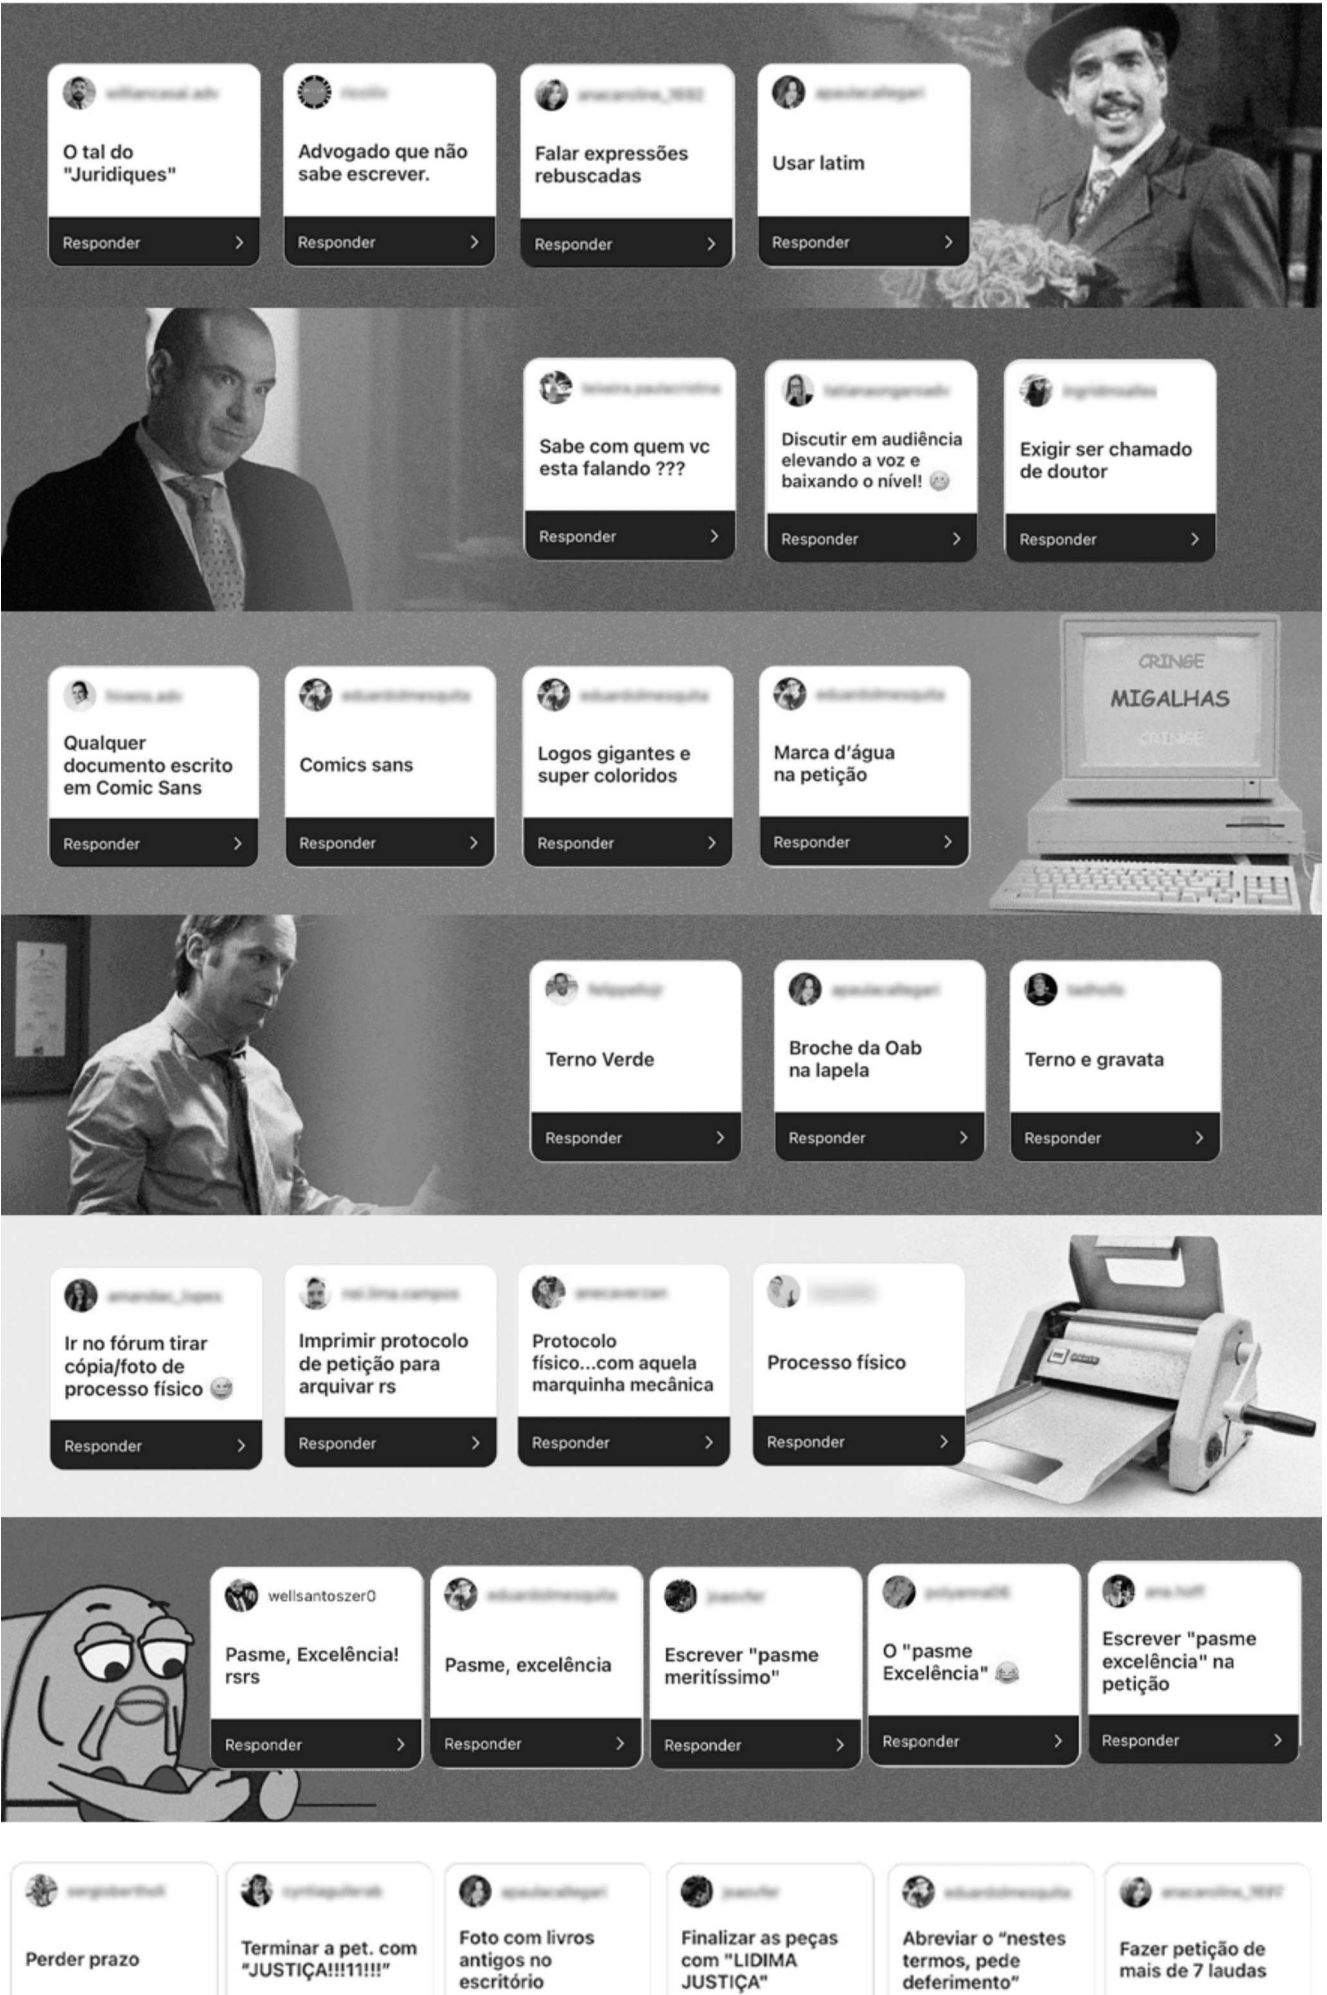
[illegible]

O tal do "Juridiques"

Responder

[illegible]

Advogado que não sabe escrever.

Responder

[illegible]

Falar expressões rebuscadas

Responder

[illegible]

Usar latim

Responder

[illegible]

Sabe com quem vc esta falando ???

Responder

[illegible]

Discutir em audiência elevando a voz e baixando o nível!

Responder

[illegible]

Exigir ser chamado de doutor

Responder

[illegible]

Qualquer documento escrito em Comic Sans

Responder

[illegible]

Comics sans

Responder

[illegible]

Logos gigantes e super coloridos

Responder

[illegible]

Marca d'água na petição

Responder

CRINGE

MIGALHAS

CRINGE

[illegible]

Terno Verde

Responder

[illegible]

Broche da Oab na lapela

Responder

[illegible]

Terno e gravata

Responder

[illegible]

Ir no fórum tirar cópia/foto de processo físico

Responder

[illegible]

Imprimir protocolo de petição para arquivar rs

Responder

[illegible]

Protocolo físico...com aquela marquinha mecânica

Responder

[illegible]

Processo físico

Responder

wellsantoszer0

Pasme, Excelência! rsrs

Responder

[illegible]

Pasme, excelência

Responder

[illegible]

Escrever "pasme meritíssimo"

Responder

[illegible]

O "pasme Excelência"

Responder

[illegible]

Escrever "pasme excelência" na petição

Responder

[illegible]

Perder prazo

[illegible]

Terminar a pet. com "JUSTIÇA!!!11!!!"

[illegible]

Foto com livros antigos no escritório

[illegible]

Finalizar as peças com "LIDIMA JUSTIÇA"

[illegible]

Abreviar o "nestes termos, pede deferimento"

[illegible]

Fazer petição de mais de 7 laudas